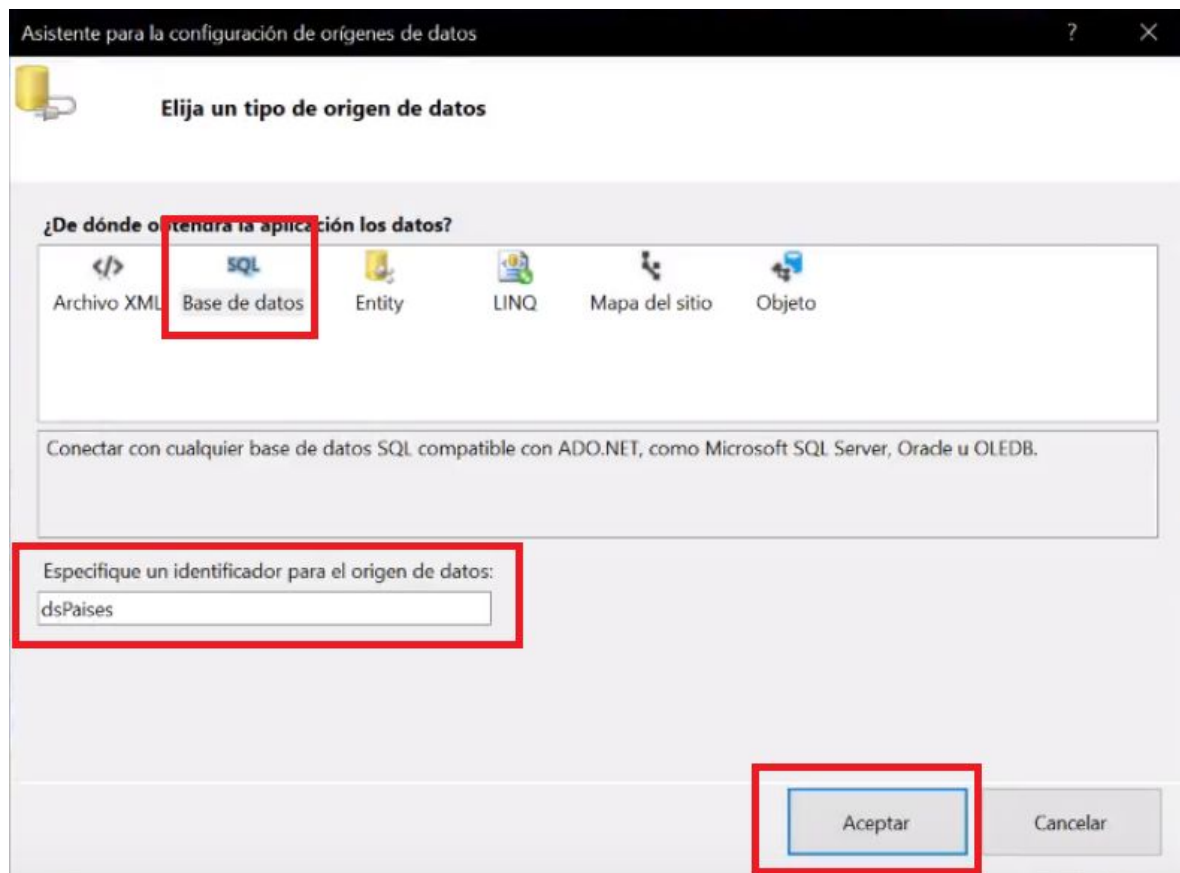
Asistente para la configuración de orígenes de datos

?

Elija un tipo de origen de datos

¿De dónde o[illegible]tendrá la aplica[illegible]ción los datos?

</>
Archivo XML

SQL
Base de datos

Entity

LINQ

Mapa del sitio

Objeto

Conectar con cualquier base de datos SQL compatible con ADO.NET, como Microsoft SQL Server, Oracle u OLEDB.

Especifique un identificador para el origen de datos:

dsPaises

Aceptar

Cancelar